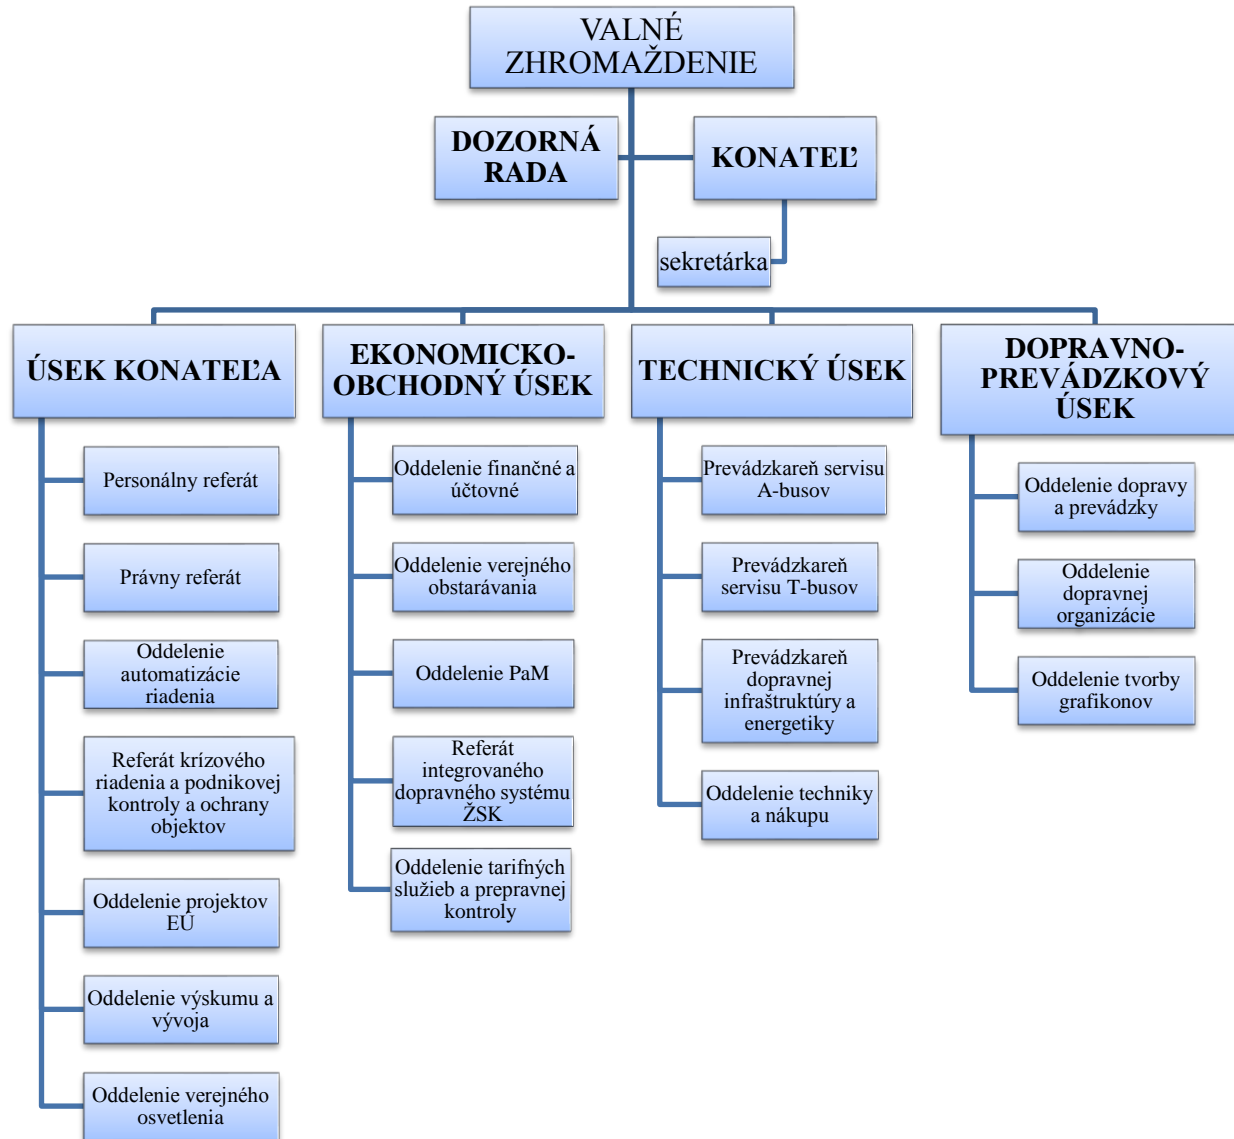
VALNÉ ZHROMAŽDENIE

DOZORNÁ RADA

KONATEĽ

sekretárka

ÚSEK KONATEĽA

Personálny referát

Právny referát

Oddelenie automatizácie riadenia

Referát krízového riadenia a podnikovej kontroly a ochrany objektov

Oddelenie projektov EÚ

Oddelenie výskumu a vývoja

Oddelenie verejného osvetlenia

EKONOMICKO-OBCHODNÝ ÚSEK

Oddelenie finančné a účtovné

Oddelenie verejného obstarávania

Oddelenie PaM

Referát integrovaného dopravného systému ŽSK

Oddelenie tarifných služieb a prepravnej kontroly

TECHNICKÝ ÚSEK

Prevádzkareň servisu A-busov

Prevádzkareň servisu T-busov

Prevádzkareň dopravnej infraštruktúry a energetiky

Oddelenie techniky a nákupu

DOPRAVNO-PREVÁDZKOVÝ ÚSEK

Oddelenie dopravy a prevádzky

Oddelenie dopravnej organizácie

Oddelenie tvorby grafikonov